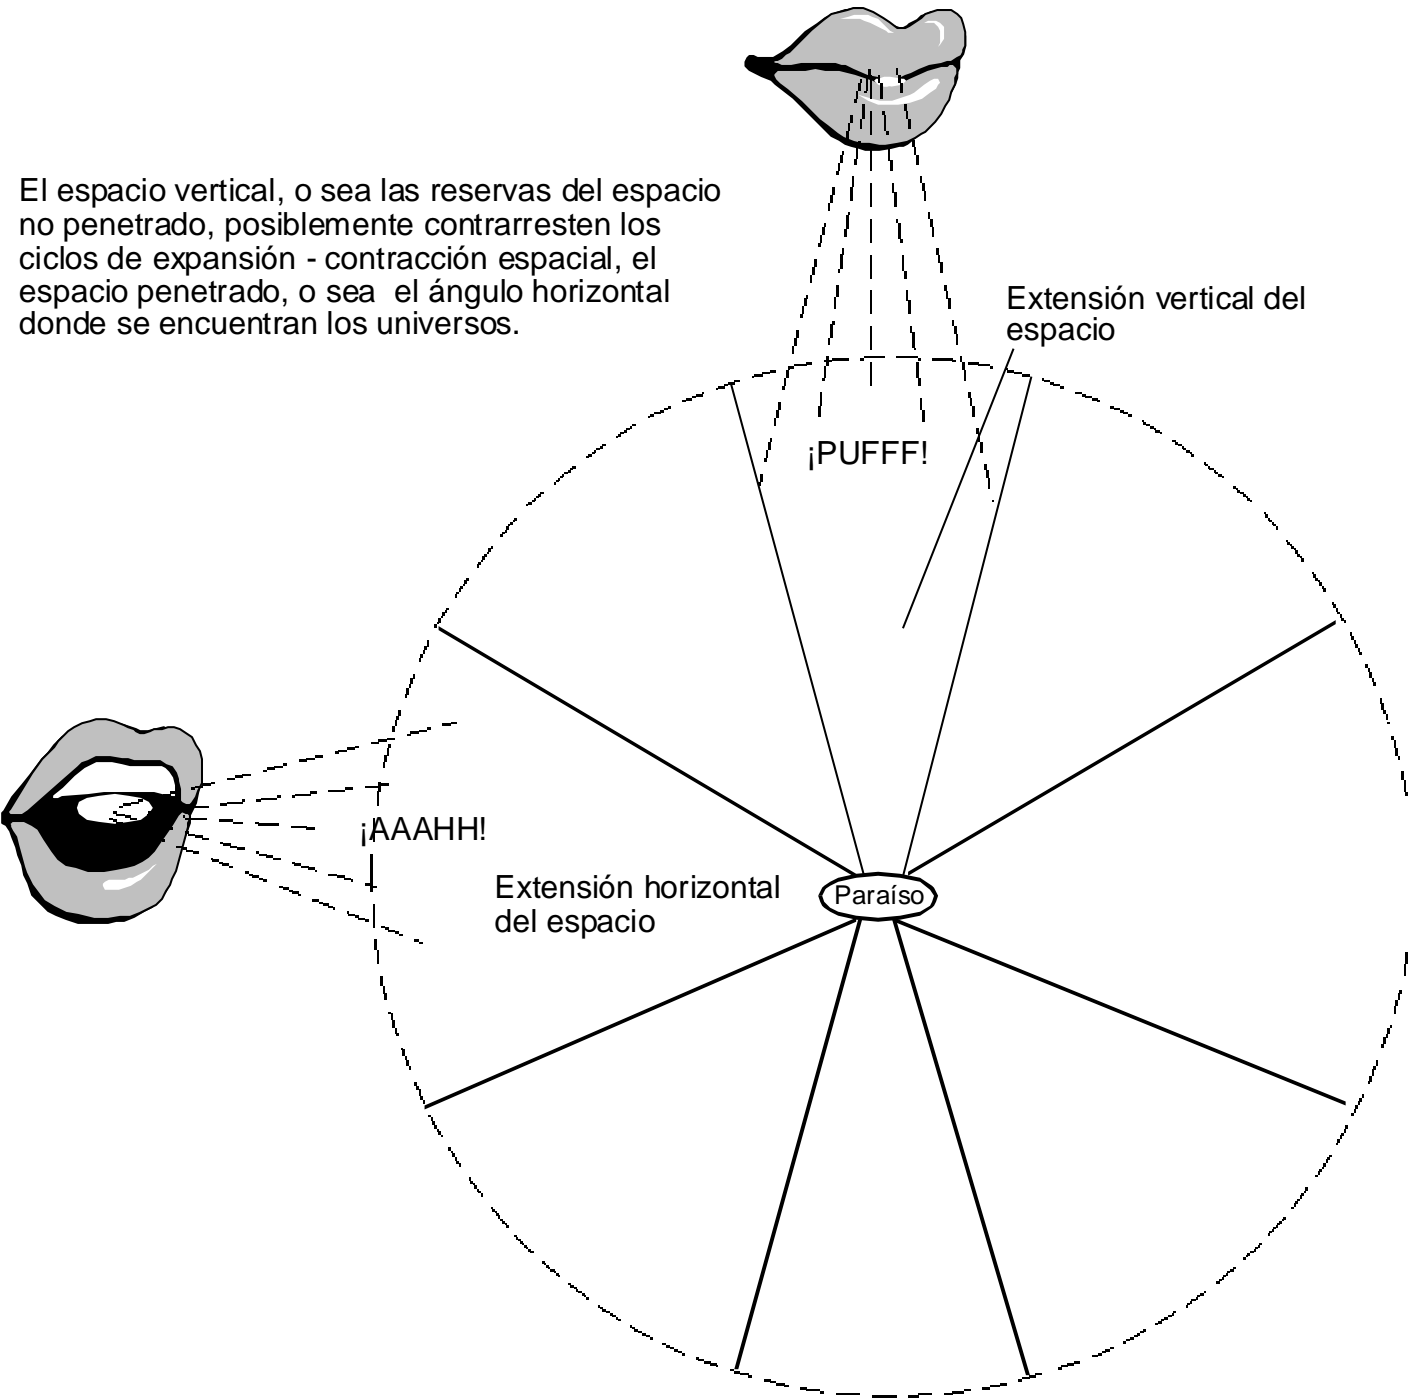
El espacio vertical, o sea las reservas del espacio no penetrado, posiblemente contrarresten los ciclos de expansión - contracción espacial, el espacio penetrado, o sea el ángulo horizontal donde se encuentran los universos.

Extensión vertical del espacio

¡PUFFF!

¡AAAHH!

Extensión horizontal del espacio

Paraíso